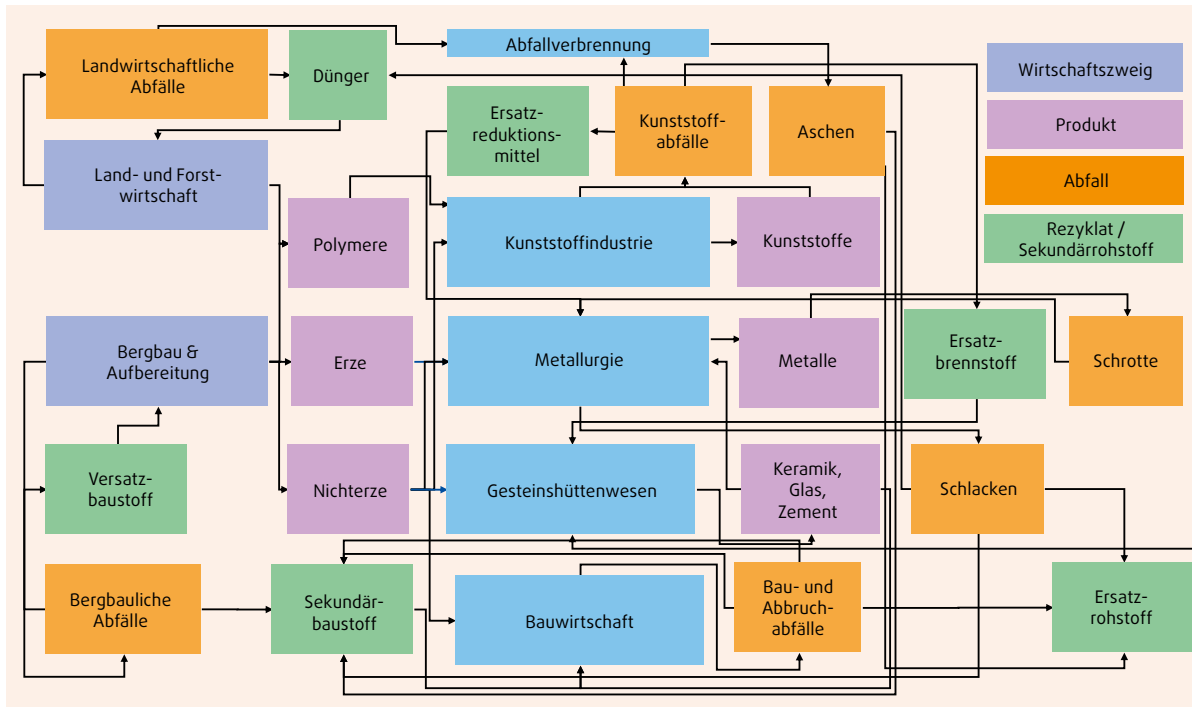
Landwirtschaftliche Abfälle

Dünger

Abfallverbrennung

Wirtschaftszweig

Produkt

Abfall

Rezyklat / Sekundärrohstoff

Ersatzreduktionsmittel

Kunststoffabfälle

Aschen

Land- und Forstwirtschaft

Polymere

Kunststoffindustrie

Kunststoffe

Bergbau & Aufbereitung

Erze

Metallurgie

Metalle

Ersatzbrennstoff

Schrotte

Versatzbaustoff

Nichterze

Gesteinshüttenwesen

Keramik, Glas, Zement

Schlacken

Bergbauliche Abfälle

Sekundärbaustoff

Bauwirtschaft

Bau- und Abbruchabfälle

Ersatzrohstoff